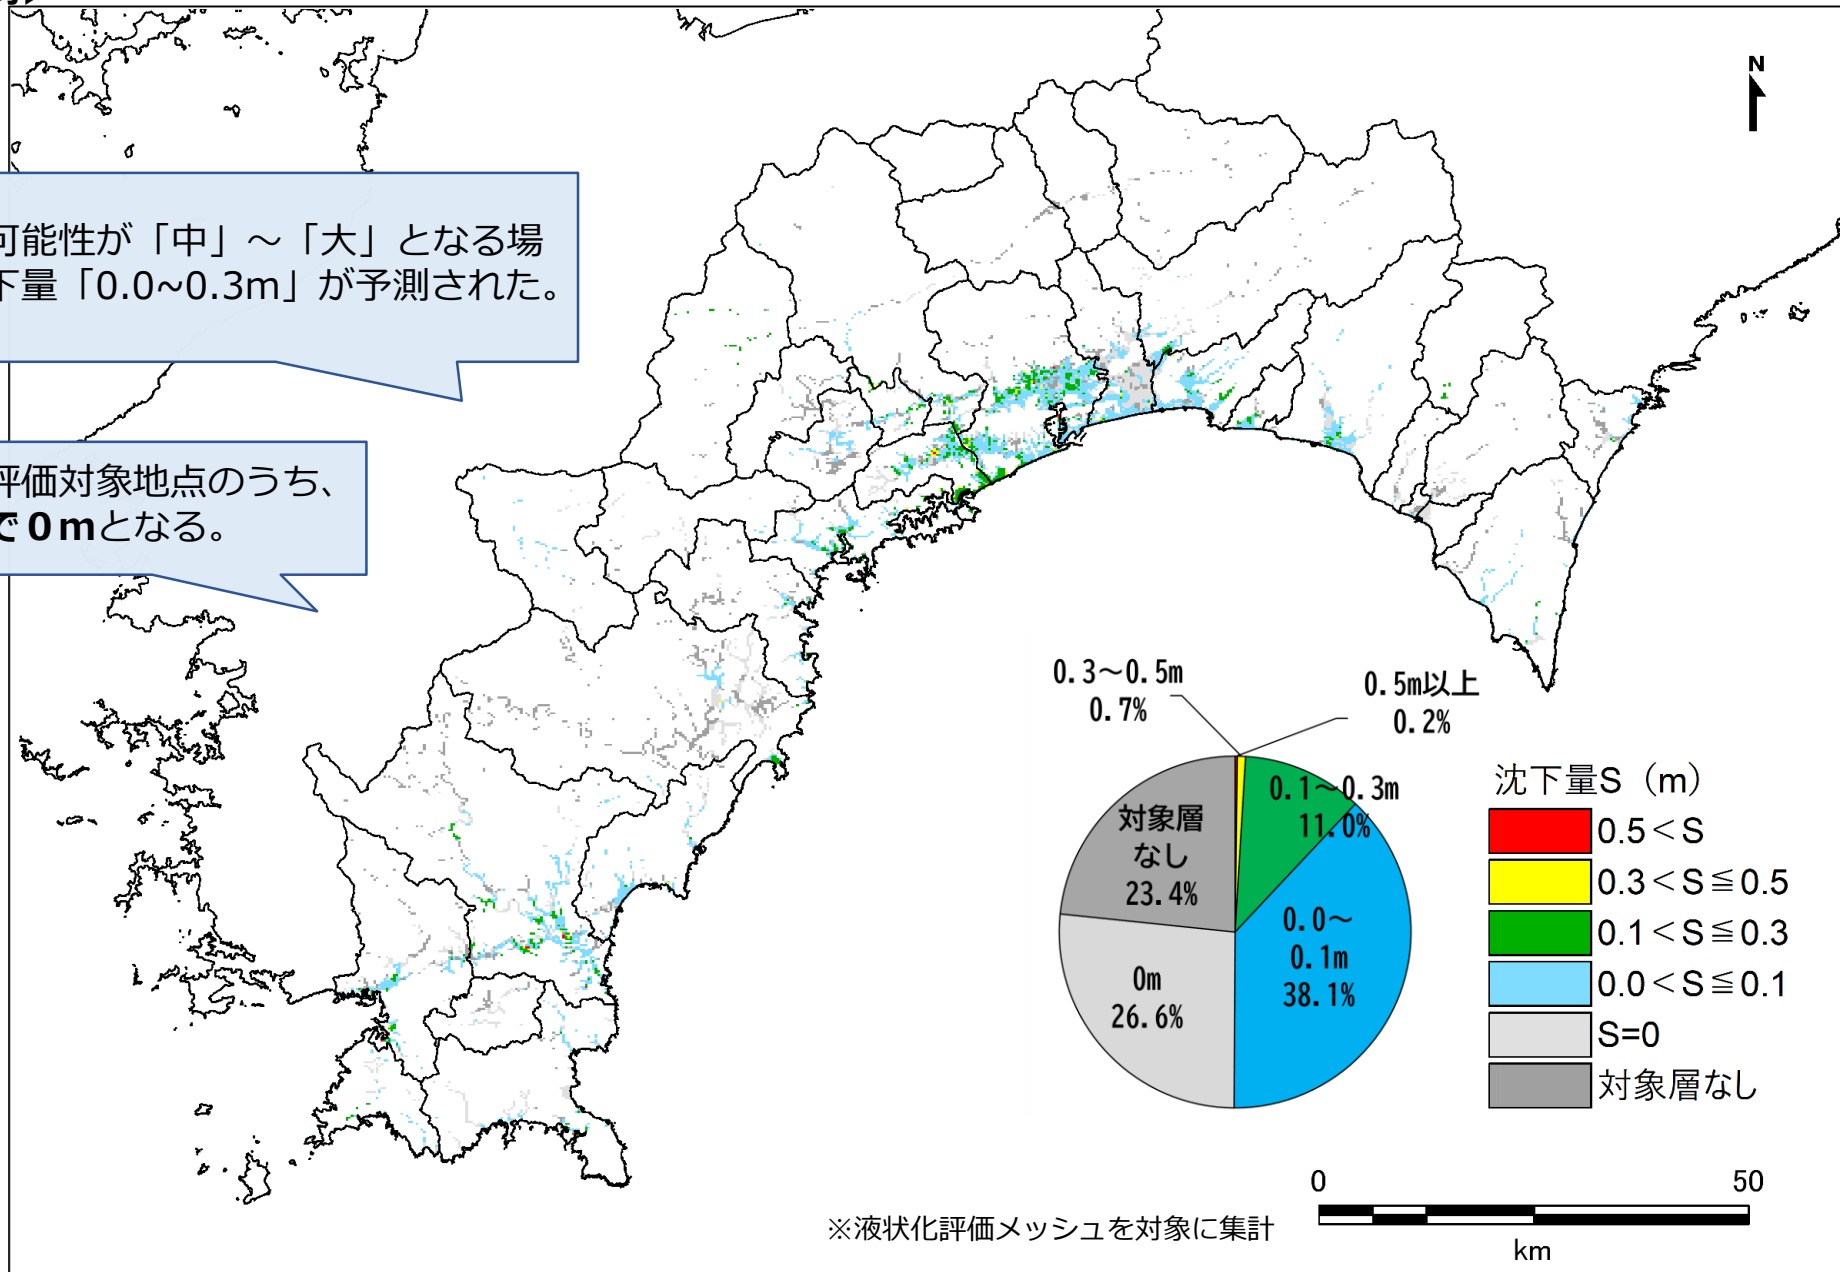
可能性が「中」～「大」となる場
下量「0.0~0.3m」が予測された。

評価対象地点のうち、
で0mとなる。

N

0.3～0.5m
0.7%

0.5m以上
0.2%

0.1～0.3m
11.0%

対象層なし
23.4%

0.0～0.1m
38.1%

0m
26.6%

沈下量S（m）

| | |
|---|---|
| | 0.5＜S |
| | 0.3＜S≦0.5 |
| | 0.1＜S≦0.3 |
| | 0.0＜S≦0.1 |
| | S=0 |
| | 対象層なし |

0 50
km

※液状化評価メッシュを対象に集計